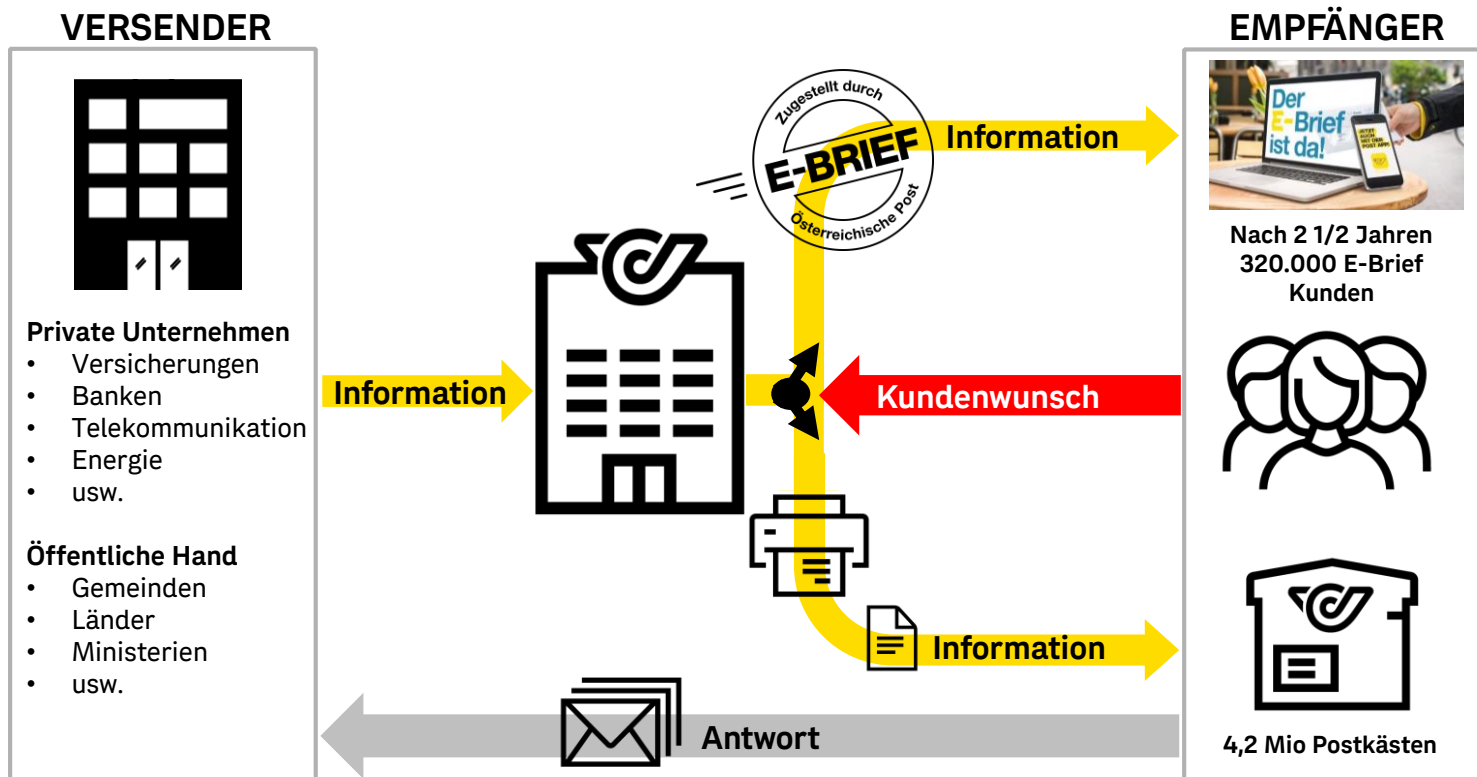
VERSENDER

Private Unternehmen
• Versicherungen
• Banken
• Telekommunikation
• Energie
• usw.

Öffentliche Hand
• Gemeinden
• Länder
• Ministerien
• usw.

Information

Zugestellt durch
E-BRIEF
Österreichische Post

Information

Kundenwunsch

Information

Antwort

EMPFÄNGER

Der E-Brief ist da!

Nach 2 1/2 Jahren 320.000 E-Brief Kunden

4,2 Mio Postkästen